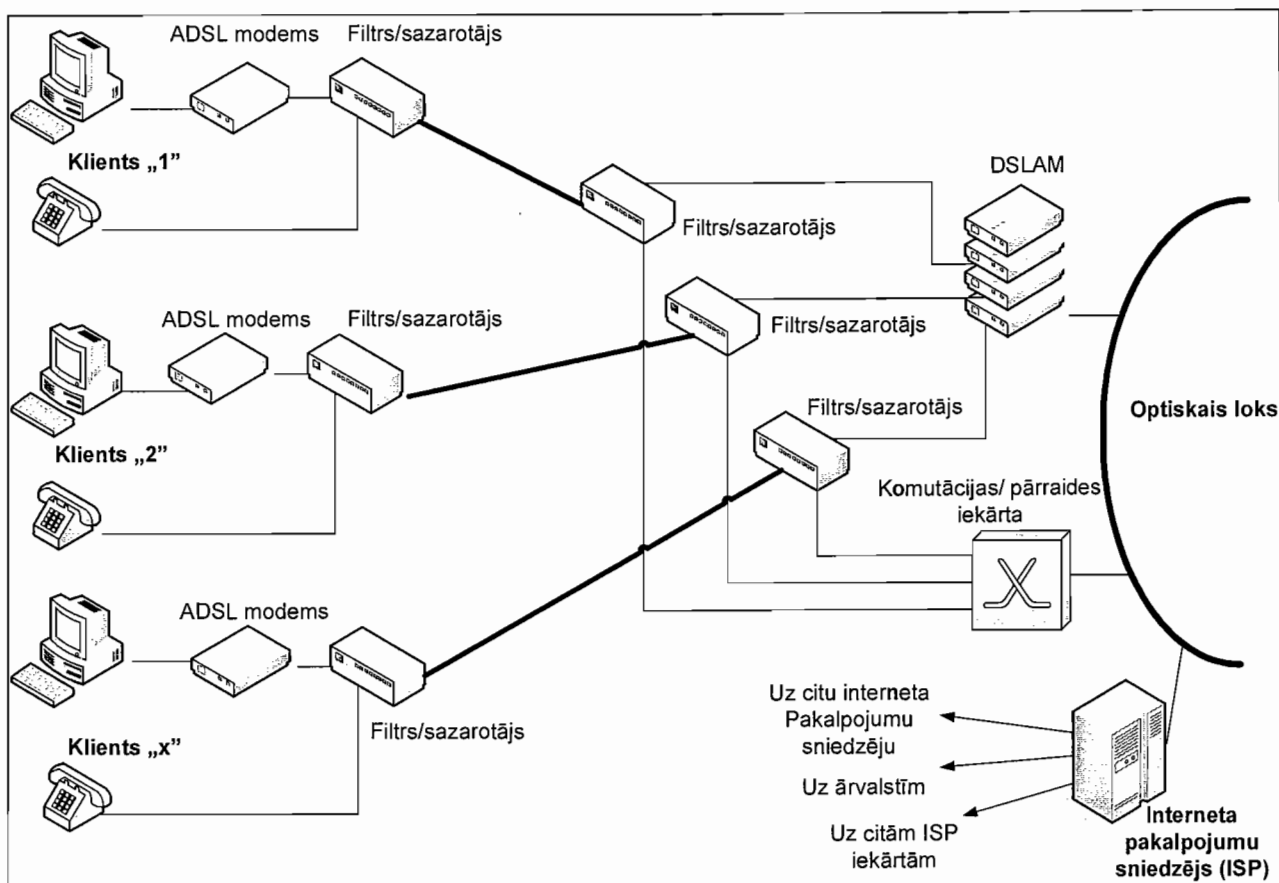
ADSL modems
Filtrs/sazarotājs
Klients „1”
DSLAM
Filtrs/sazarotājs
ADSL modems
Filtrs/sazarotājs
Filtrs/sazarotājs
Klients „2”
Filtrs/sazarotājs
Optiskais loks
Komutācijas/ pārraides iekārta
ADSL modems
Filtrs/sazarotājs
Klients „x”
Uz citu interneta Pakalpojumu sniedzēju
Uz ārvalstīm
Uz citām ISP iekārtām
Interneta pakalpojumu sniedzējs (ISP)